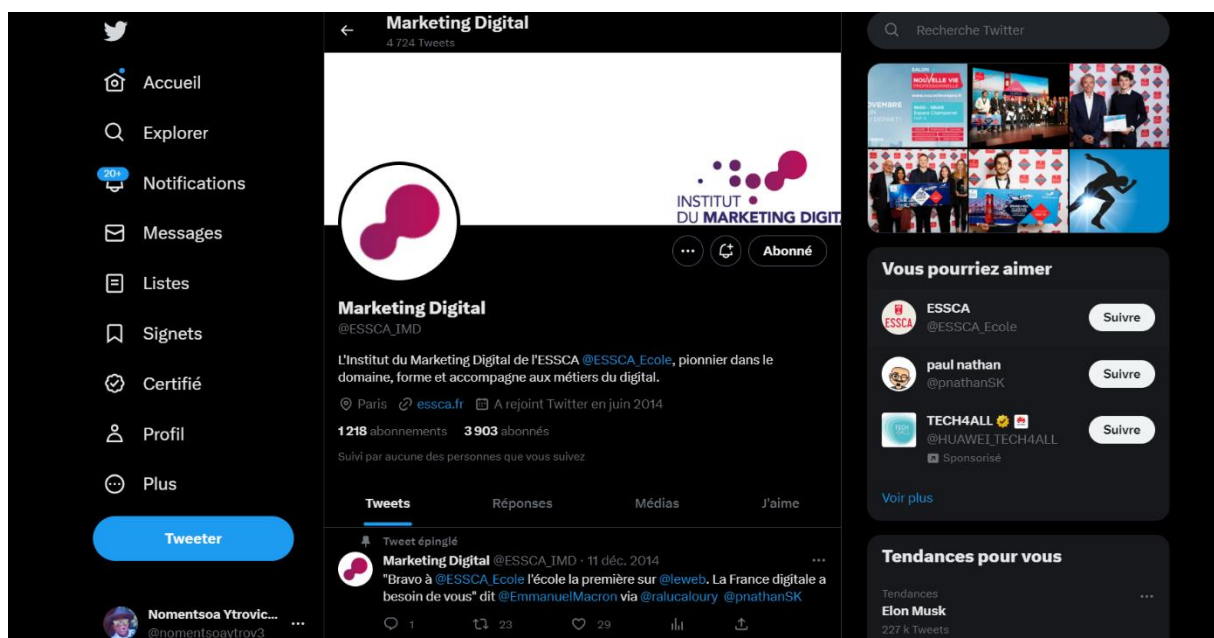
Accueil
Explorer
20+
Notifications
Messages
Listes
Signets
Certifié
Profil
Plus
Tweeter
Nomentsoa Ytrovic...
@nomentsoaytrov3

Marketing Digital
4 724 Tweets

INSTITUT DU MARKETING DIGIT

Abonné

Marketing Digital
@ESSCA_IMD

L'Institut du Marketing Digital de l'ESSCA @ESSCA_Ecole, pionnier dans le domaine, forme et accompagne aux métiers du digital.

Paris essca.fr A rejoint Twitter en juin 2014

1 218 abonnements 3 903 abonnés

Suivi par aucune des personnes que vous suivez

Tweets Réponses Médias J'aime

Tweet épinglé
Marketing Digital @ESSCA_IMD · 11 déc. 2014
"Bravo à @ESSCA_Ecole l'école la première sur @leweb. La France digitale a besoin de vous" dit @EmmanuelMacron via @ralucaloury @pnathanSK
1 23 29

Recherche Twitter

Vous pourriez aimer
ESSCA
@ESSCA_Ecole
Suivre
paul nathan
@pnathanSK
Suivre
TECH4ALL
@HUAWEI_TECH4ALL
Sponsorisé
Suivre
Voir plus

Tendances pour vous
Tendances
Elon Musk
227 k Tweets